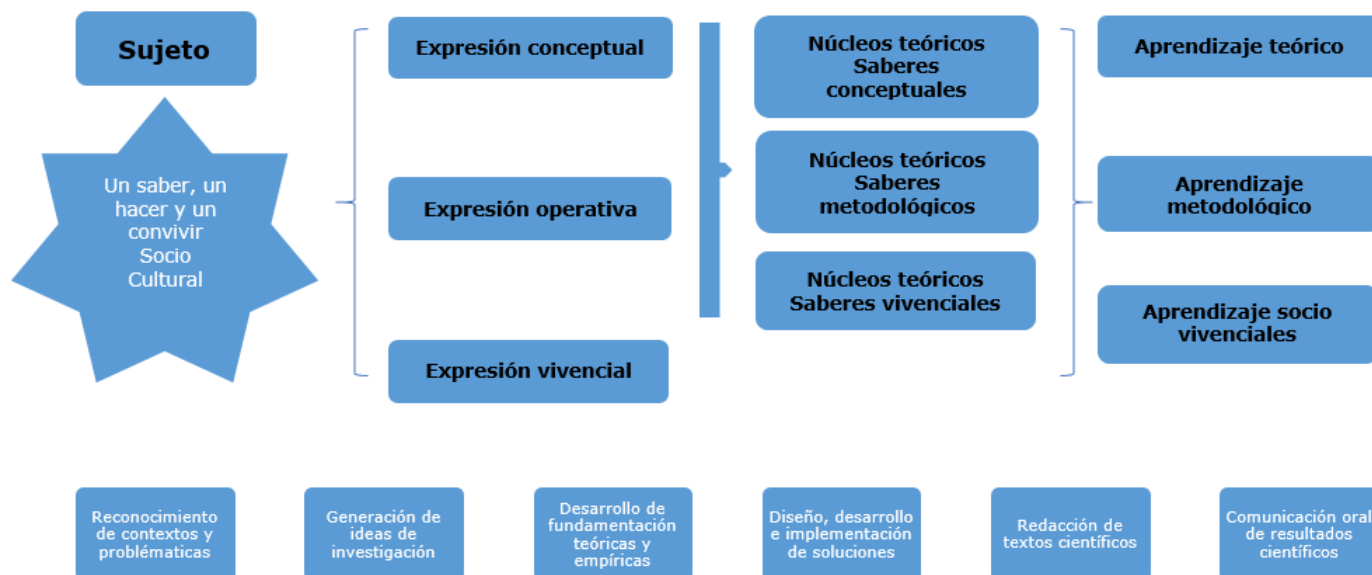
Sujeto

Un saber, un hacer y un convivir Socio Cultural

Expresión conceptual

Expresión operativa

Expresión vivencial

Núcleos teóricos Saberes conceptuales

Núcleos teóricos Saberes metodológicos

Núcleos teóricos Saberes vivenciales

Aprendizaje teórico

Aprendizaje metodológico

Aprendizaje socio vivenciales

Reconocimiento de contextos y problemáticas

Generación de ideas de investigación

Desarrollo de fundamentación teóricas y empíricas

Diseño, desarrollo e implementación de soluciones

Redacción de textos científicos

Comunicación oral de resultados científicos